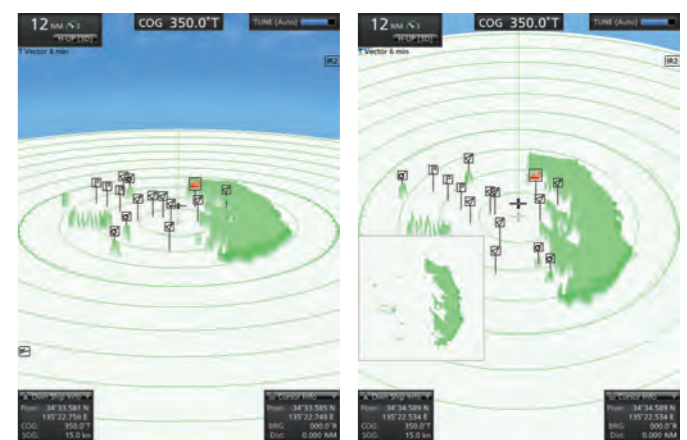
12 NM 3
H UP [3D]
COG 350.0°T
TUNE (Auto)
T Vector 6 min
IR2

Own Ship Info
Posn: 34°33.581 N
135°22.750 E
COG: 350.0°T
SOG: 15.0 kn

Cursor Info
Posn: 34°33.585 N
135°22.749 E
BRG: 000.0°R
Dist: 0.000 NM

12 NM 3
H UP [3D]
COG 350.0°T
TUNE (Auto)
T Vector 6 min
IR2

Own Ship Info
Posn: 34°34.589 N
135°22.534 E
COG: 350.0°T
SOG: 15.0 kn

Cursor Info
Posn: 34°34.589 N
135°22.534 E
BRG: 000.0°R
Dist: 0.000 NM